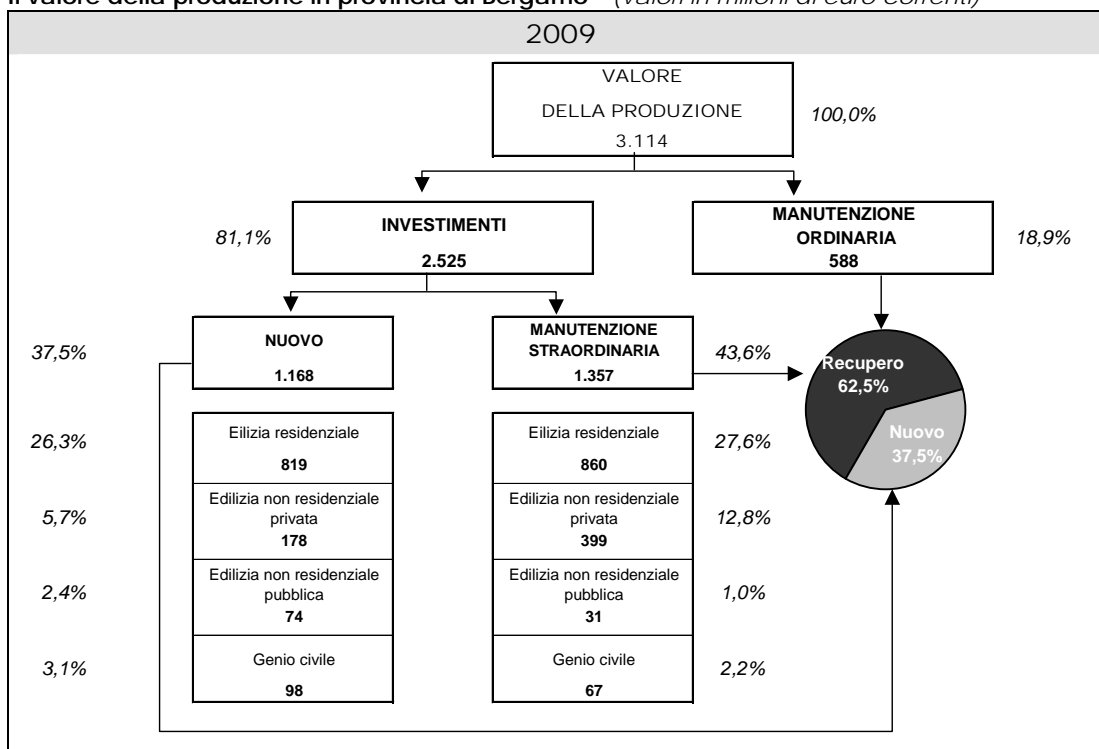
Il valore della produzione in provincia di Bergamo* (valori in milioni di euro correnti)

2009

VALORE
DELLA PRODUZIONE
3.114

100,0%

81,1%

INVESTIMENTI
2.525

MANUTENZIONE ORDINARIA
588

18,9%

37,5%

NUOVO
1.168

MANUTENZIONE STRAORDINARIA
1.357

43,6%

Recupero
62,5%

Nuovo
37,5%

26,3%

Eilizia residenziale
819

Eilizia residenziale
860

27,6%

5,7%

Edilizia non residenziale privata
178

Edilizia non residenziale privata
399

12,8%

2,4%

Edilizia non residenziale pubblica
74

Edilizia non residenziale pubblica
31

1,0%

3,1%

Genio civile
98

Genio civile
67

2,2%